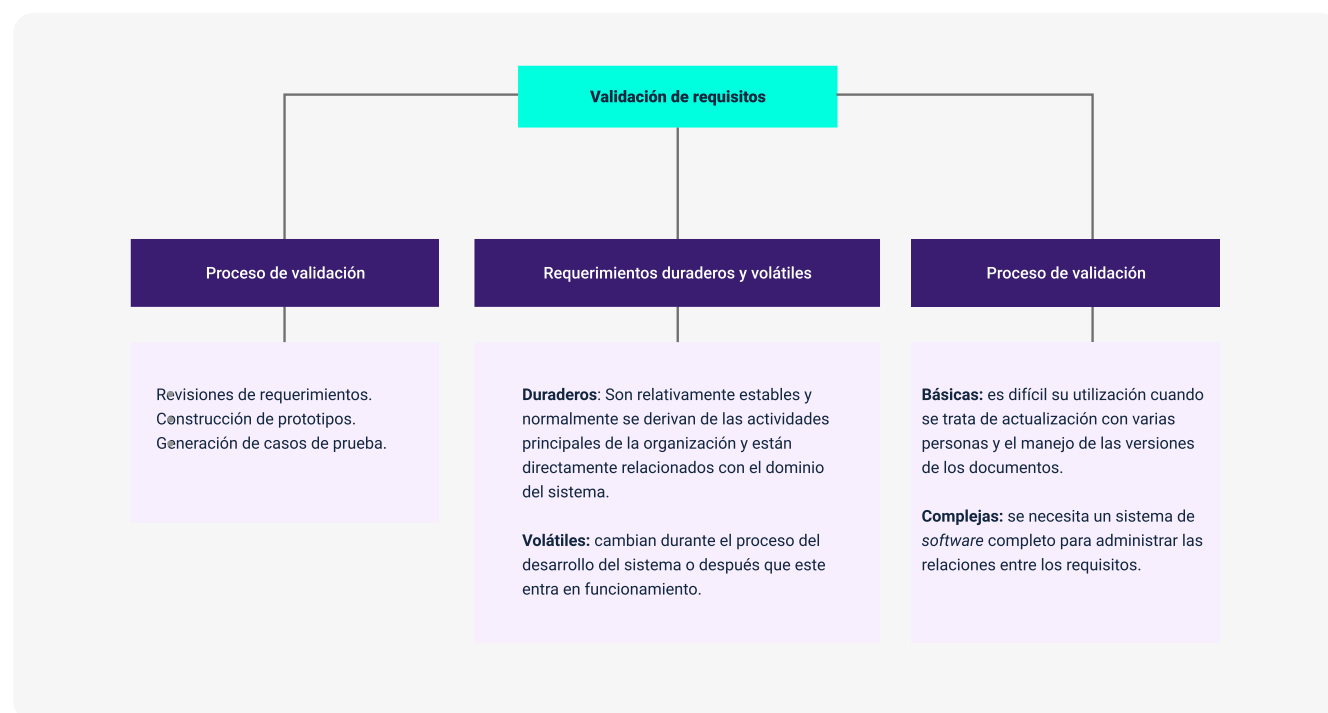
Validación de requisitos

Proceso de validación

Revisiones de requerimientos.
Construcción de prototipos.
Generación de casos de prueba.

Requerimientos duraderos y volátiles

**Duraderos**: Son relativamente estables y normalmente se derivan de las actividades principales de la organización y están directamente relacionados con el dominio del sistema.

**Volátiles:** cambian durante el proceso del desarrollo del sistema o después que este entra en funcionamiento.

Proceso de validación

**Básicas:** es difícil su utilización cuando se trata de actualización con varias personas y el manejo de las versiones de los documentos.

**Complejas:** se necesita un sistema de *software* completo para administrar las relaciones entre los requisitos.